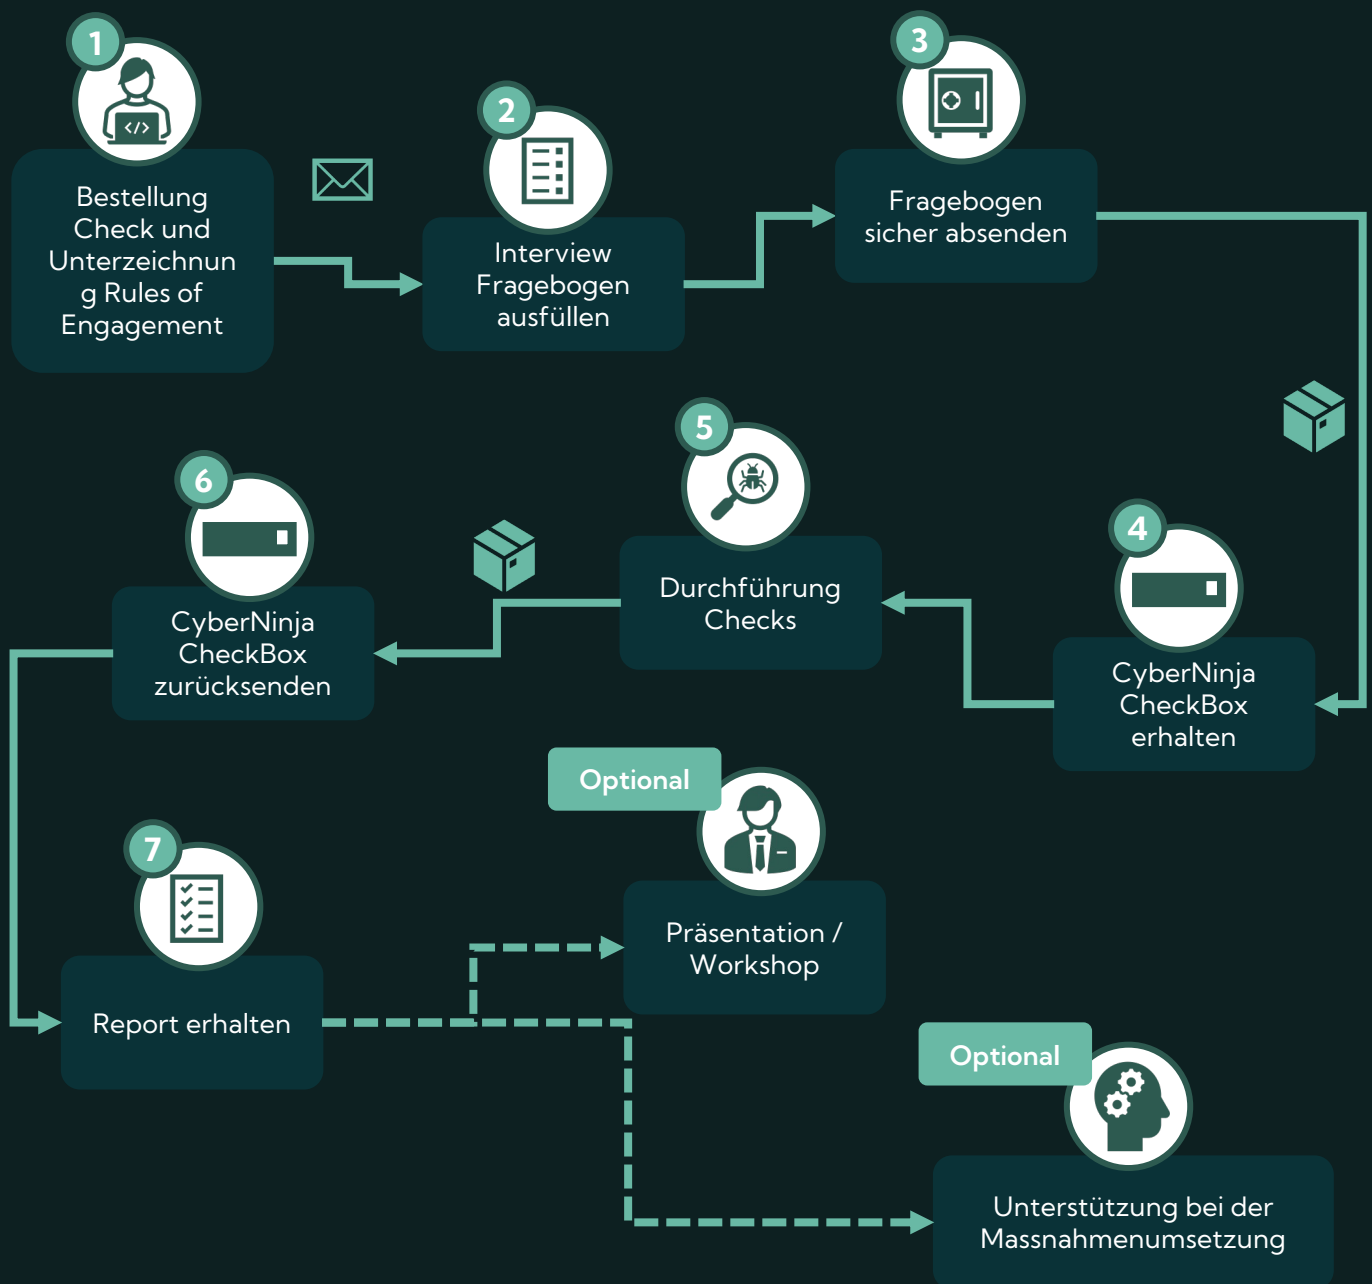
1
Bestellung Check und Unterzeichnung Rules of Engagement

2
Interview Fragebogen ausfüllen

3
Fragebogen sicher absenden

4
CyberNinja CheckBox erhalten

5
Durchführung Checks

6
CyberNinja CheckBox zurücksenden

7
Report erhalten

Optional
Präsentation / Workshop

Optional
Unterstützung bei der Massnahmenumsetzung